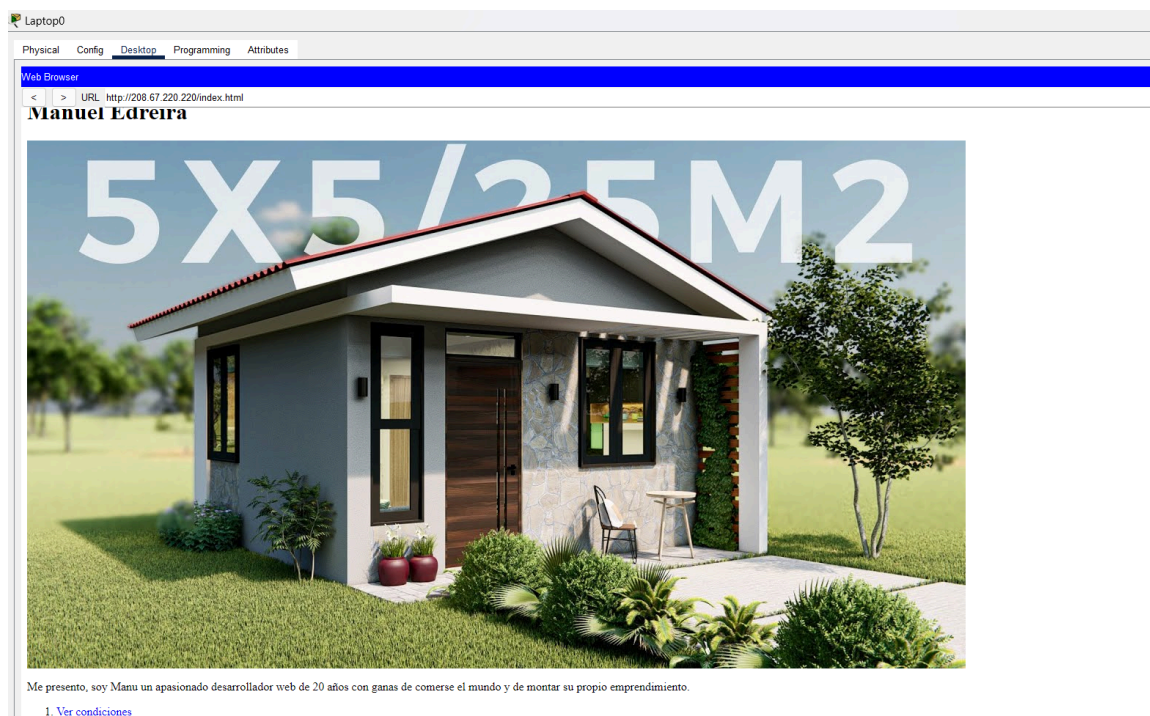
Laptop0

Physical Config Desktop Programming Attributes

Web Browser

< > URL http://208.67.220.220/index.html

Manuel Edreira

5X5/25M2

Me presento, soy Manu un apasionado desarrollador web de 20 años con ganas de comerse el mundo y de montar su propio emprendimiento.

1. Ver condiciones